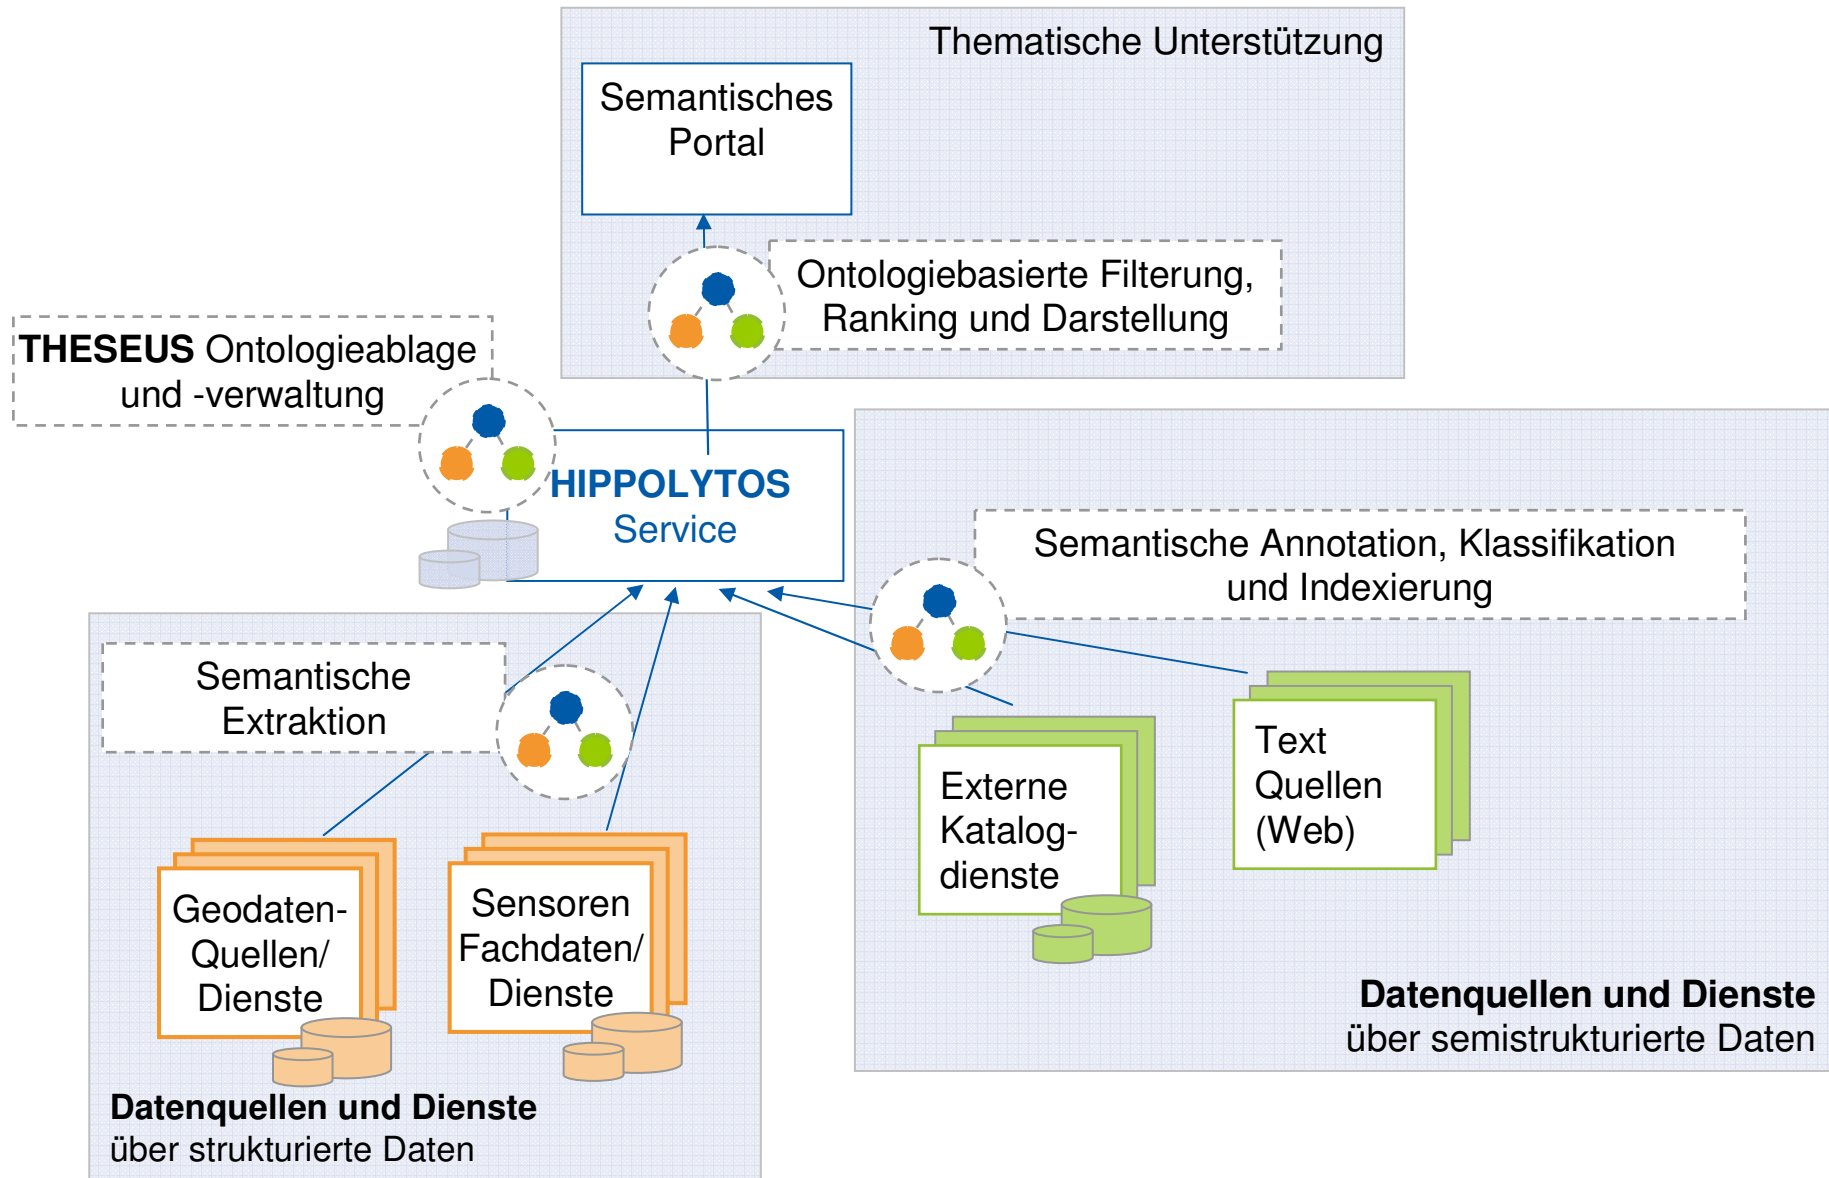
Thematische Unterstützung

Semantisches Portal

Ontologiebasierte Filterung, Ranking und Darstellung

**THESEUS** Ontologieablage und -verwaltung

**HIPPOLYTOS** Service

Semantische Annotation, Klassifikation und Indexierung

Semantische Extraktion

Externe Katalogdienste

Text Quellen (Web)

Geodaten-Quellen/ Dienste

Sensoren Fachdaten/ Dienste

**Datenquellen und Dienste** über semistrukturierte Daten

**Datenquellen und Dienste** über strukturierte Daten